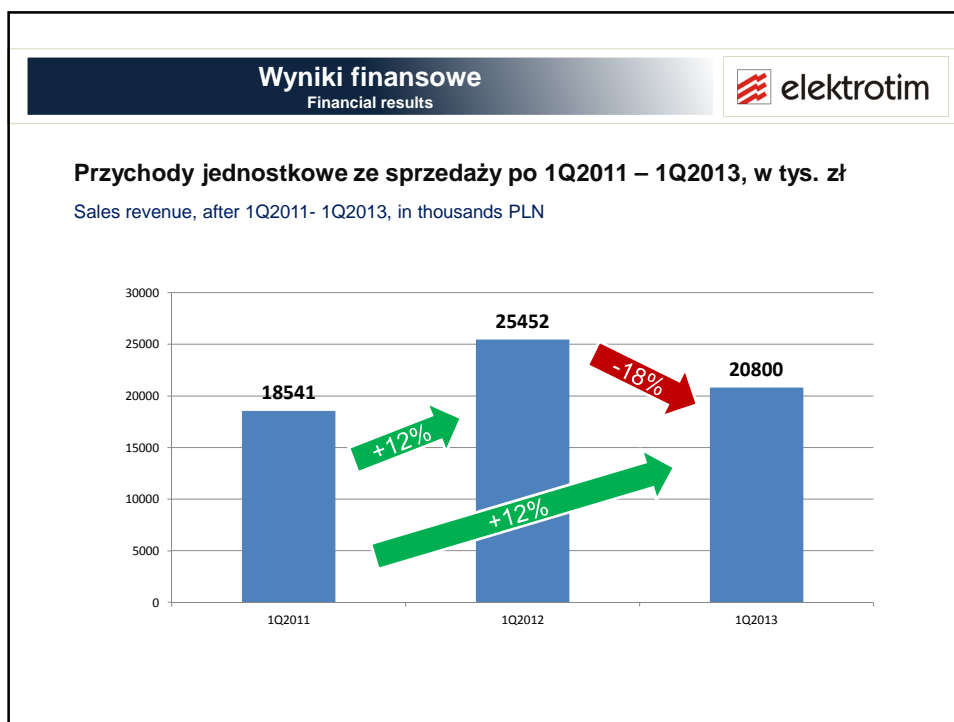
Wyniki finansowe
Financial results

elektrotim

Przychody jednostkowe ze sprzedaży po 1Q2011 – 1Q2013, w tys. zł

Sales revenue, after 1Q2011- 1Q2013, in thousands PLN

30000
25000
20000
15000
10000
5000
0

18541
25452
20800

+12%
-18%
+12%

1Q2011
1Q2012
1Q2013